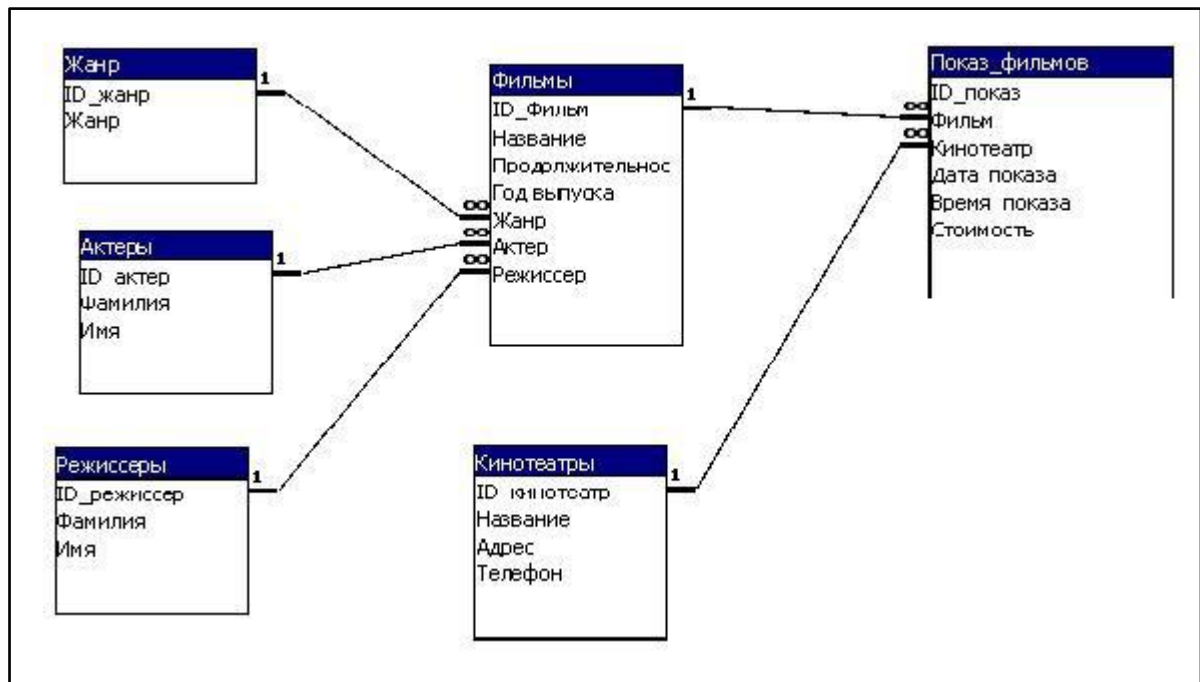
Жанр
ID_жанр
Жанр

1

Фильмы
ID_Фильм
Название
Продолжительнос
Год выпуска
Жанр
Актер
Режиссер

1

Показ_фильмов
ID_показ
Фильм
Кинотеатр
Дата показа
Время показа
Стоимость

Актеры
ID актер
Фамилия
Имя

1

Режиссеры
ID_режиссер
Фамилия
Имя

1

Кинотеатры
ID кинотеатр
Название
Адрес
Телефон

1